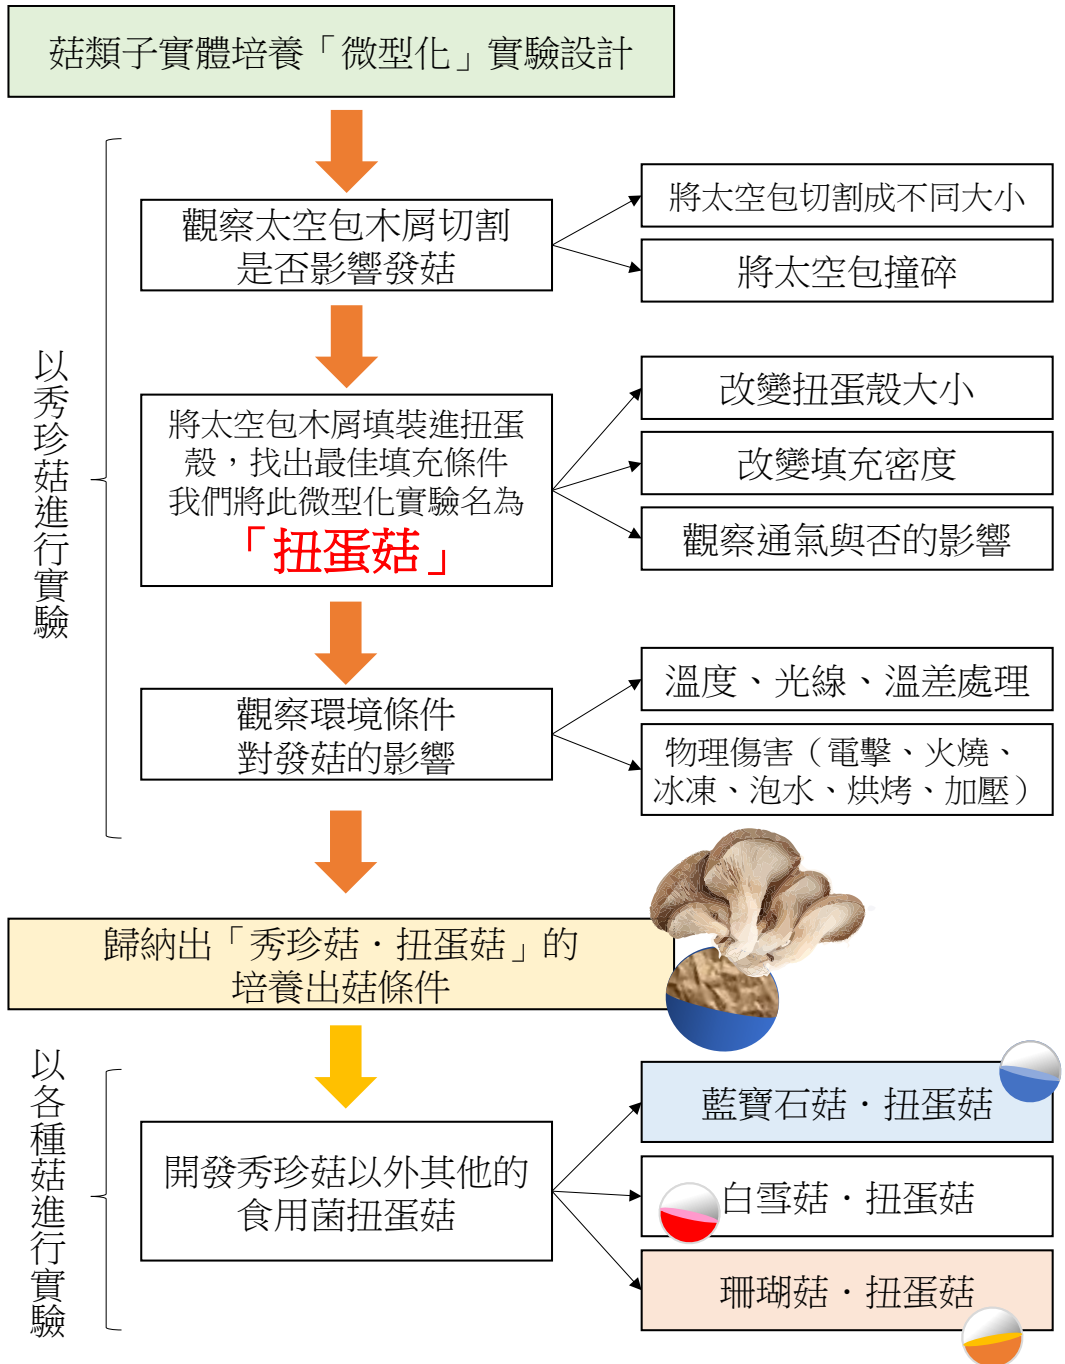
菇類子實體培養「微型化」實驗設計

以秀珍菇進行實驗

觀察太空包木屑切割是否影響發菇

將太空包切割成不同大小

將太空包撞碎

將太空包木屑填裝進扭蛋殼，找出最佳填充條件
我們將此微型化實驗名為
「扭蛋菇」

改變扭蛋殼大小

改變填充密度

觀察通氣與否的影響

觀察環境條件對發菇的影響

溫度、光線、溫差處理

物理傷害（電擊、火燒、冰凍、泡水、烘烤、加壓）

歸納出「秀珍菇・扭蛋菇」的培養出菇條件

以各種菇進行實驗

開發秀珍菇以外其他的食用菌扭蛋菇

藍寶石菇・扭蛋菇

白雪菇・扭蛋菇

珊瑚菇・扭蛋菇